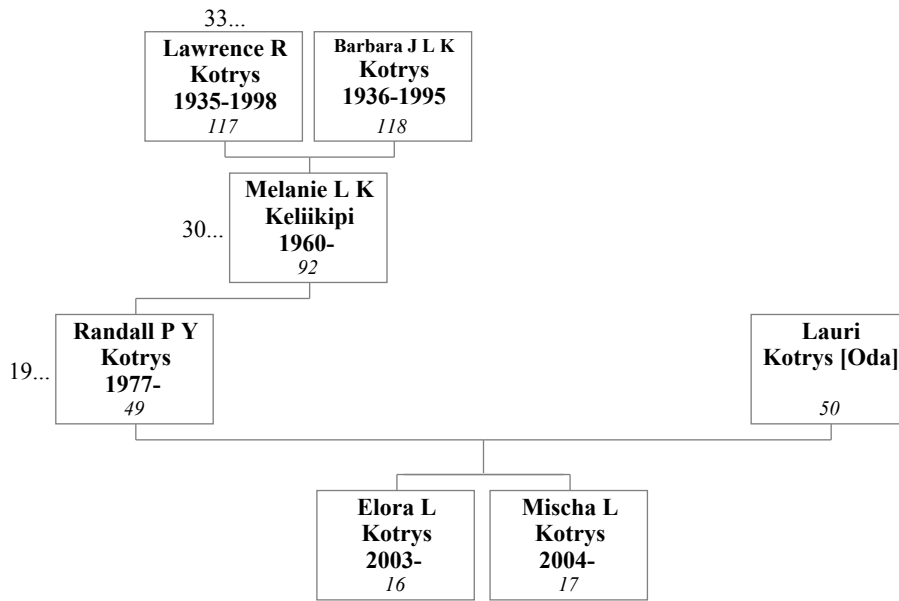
33...

**Lawrence R Kotrys 1935-1998**
*117*

**Barbara J L K Kotrys 1936-1995**
*118*

30...

**Melanie L K Keliikipi 1960-**
*92*

19...

**Randall P Y Kotrys 1977-**
*49*

**Lauri Kotrys [Oda]**
*50*

**Elora L Kotrys 2003-**
*16*

**Mischa L Kotrys 2004-**
*17*